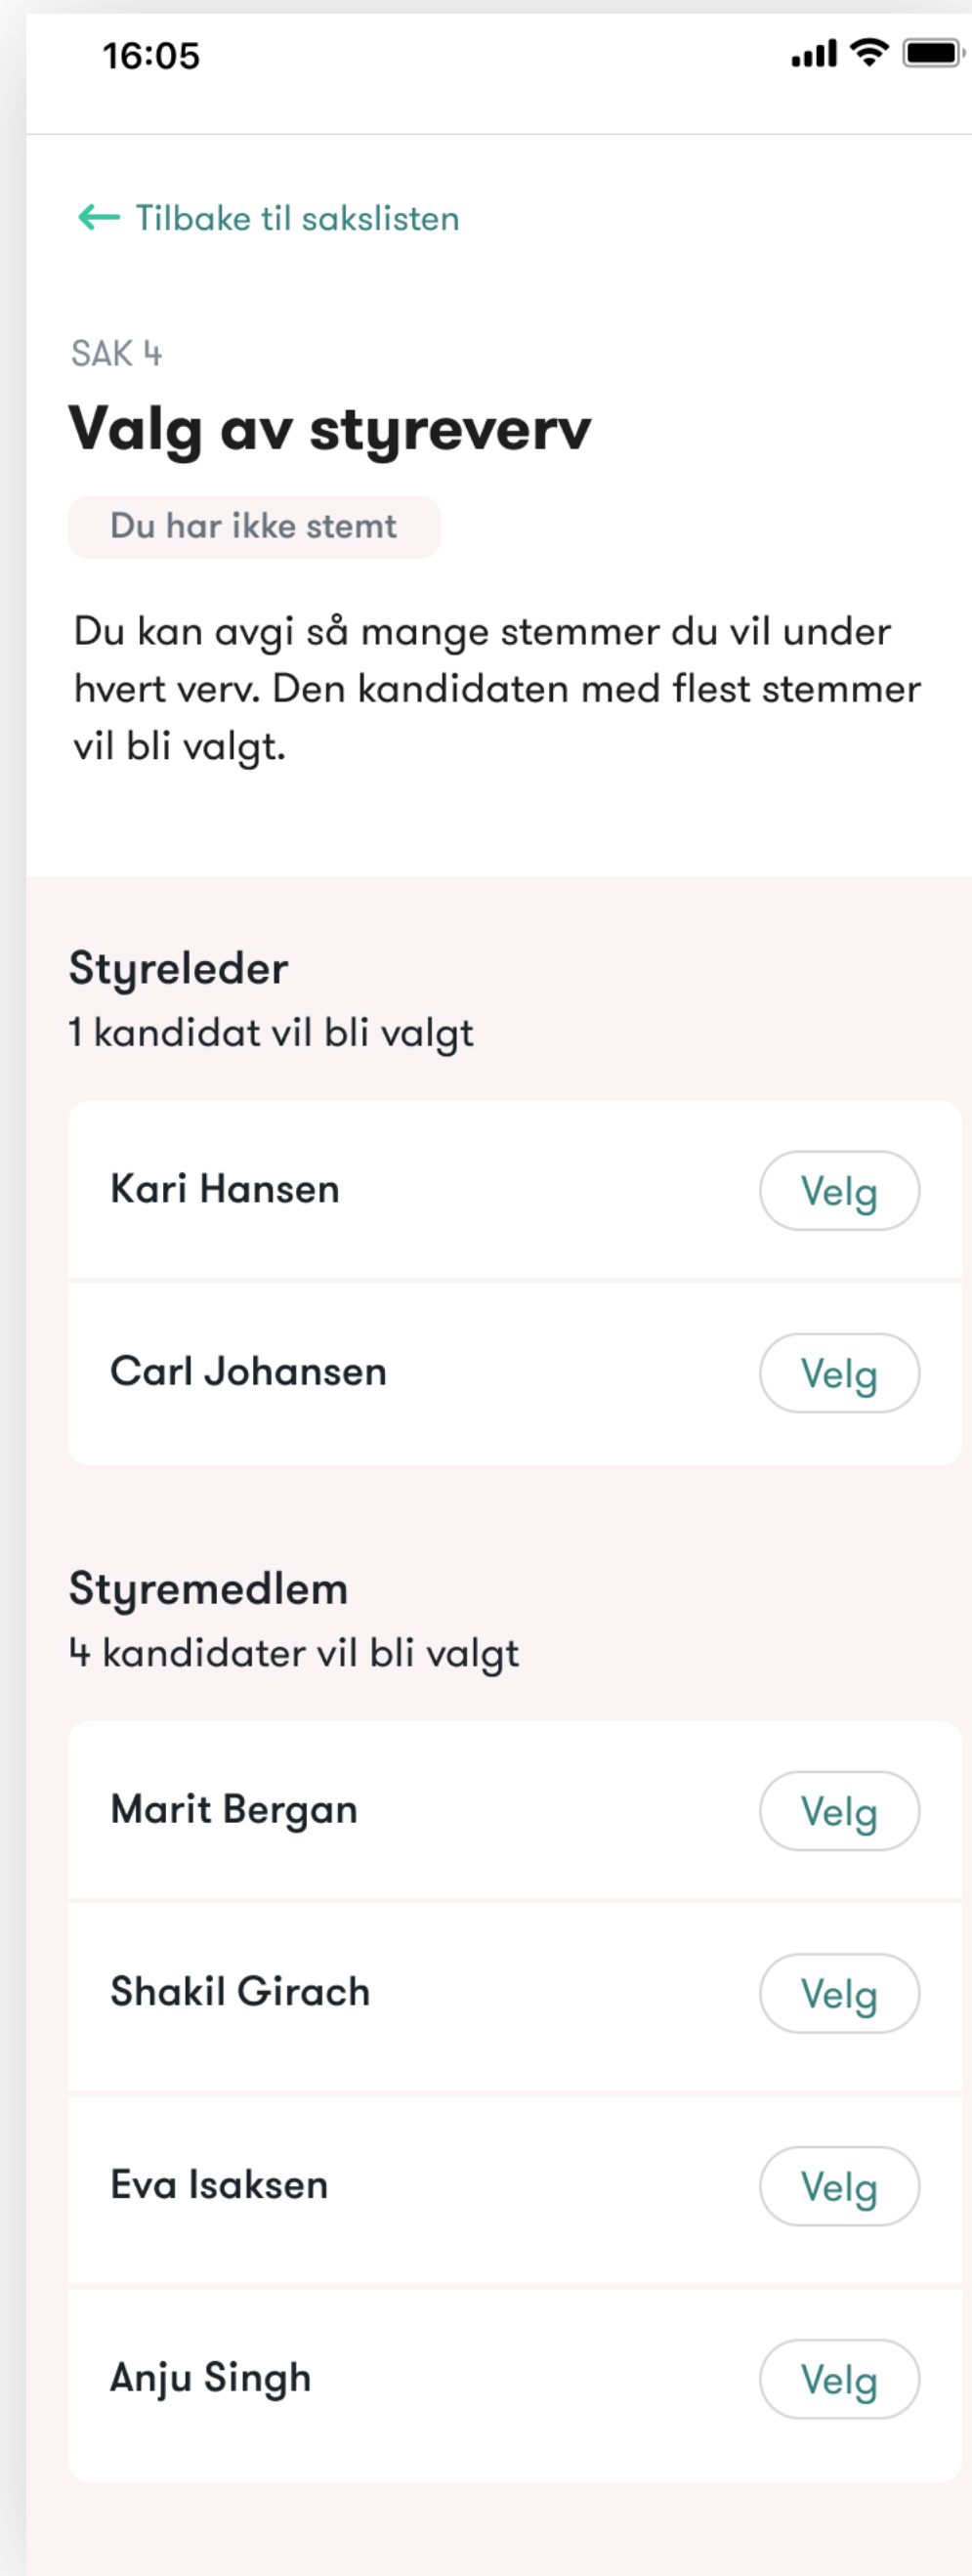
16:05

← Tilbake til sakslisten

SAK 4

Valg av styreverv

Du har ikke stemt

Du kan avgi så mange stemmer du vil under hvert verv. Den kandidaten med flest stemmer vil bli valgt.

Styreleder

1 kandidat vil bli valgt

Kari Hansen Velg

Carl Johansen Velg

Styremedlem

4 kandidater vil bli valgt

Marit Bergan Velg

Shakil Girach Velg

Eva Isaksen Velg

Anju Singh Velg